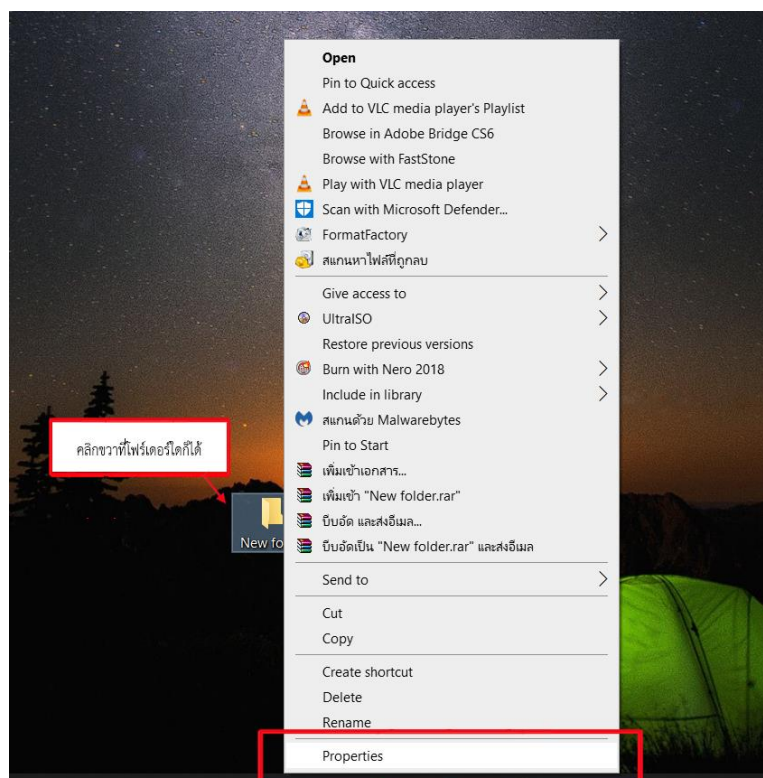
Open
Pin to Quick access
Add to VLC media player's Playlist
Browse in Adobe Bridge CS6
Browse with FastStone
Play with VLC media player
Scan with Microsoft Defender...
FormatFactory
สแกนหาไฟล์ที่ถูกลบ
Give access to
UltraISO
Restore previous versions
Burn with Nero 2018
Include in library
สแกนด้วย Malwarebytes
Pin to Start
เพิ่มเข้าเอกสาร...
เพิ่มเข้า "New folder.rar"
บีบอัด และส่งอีเมล...
บีบอัดเป็น "New folder.rar" และส่งอีเมล
Send to
Cut
Copy
Create shortcut
Delete
Rename
Properties

คลิกขวาที่โฟร์เดอร์ใดก็ได้

New fo